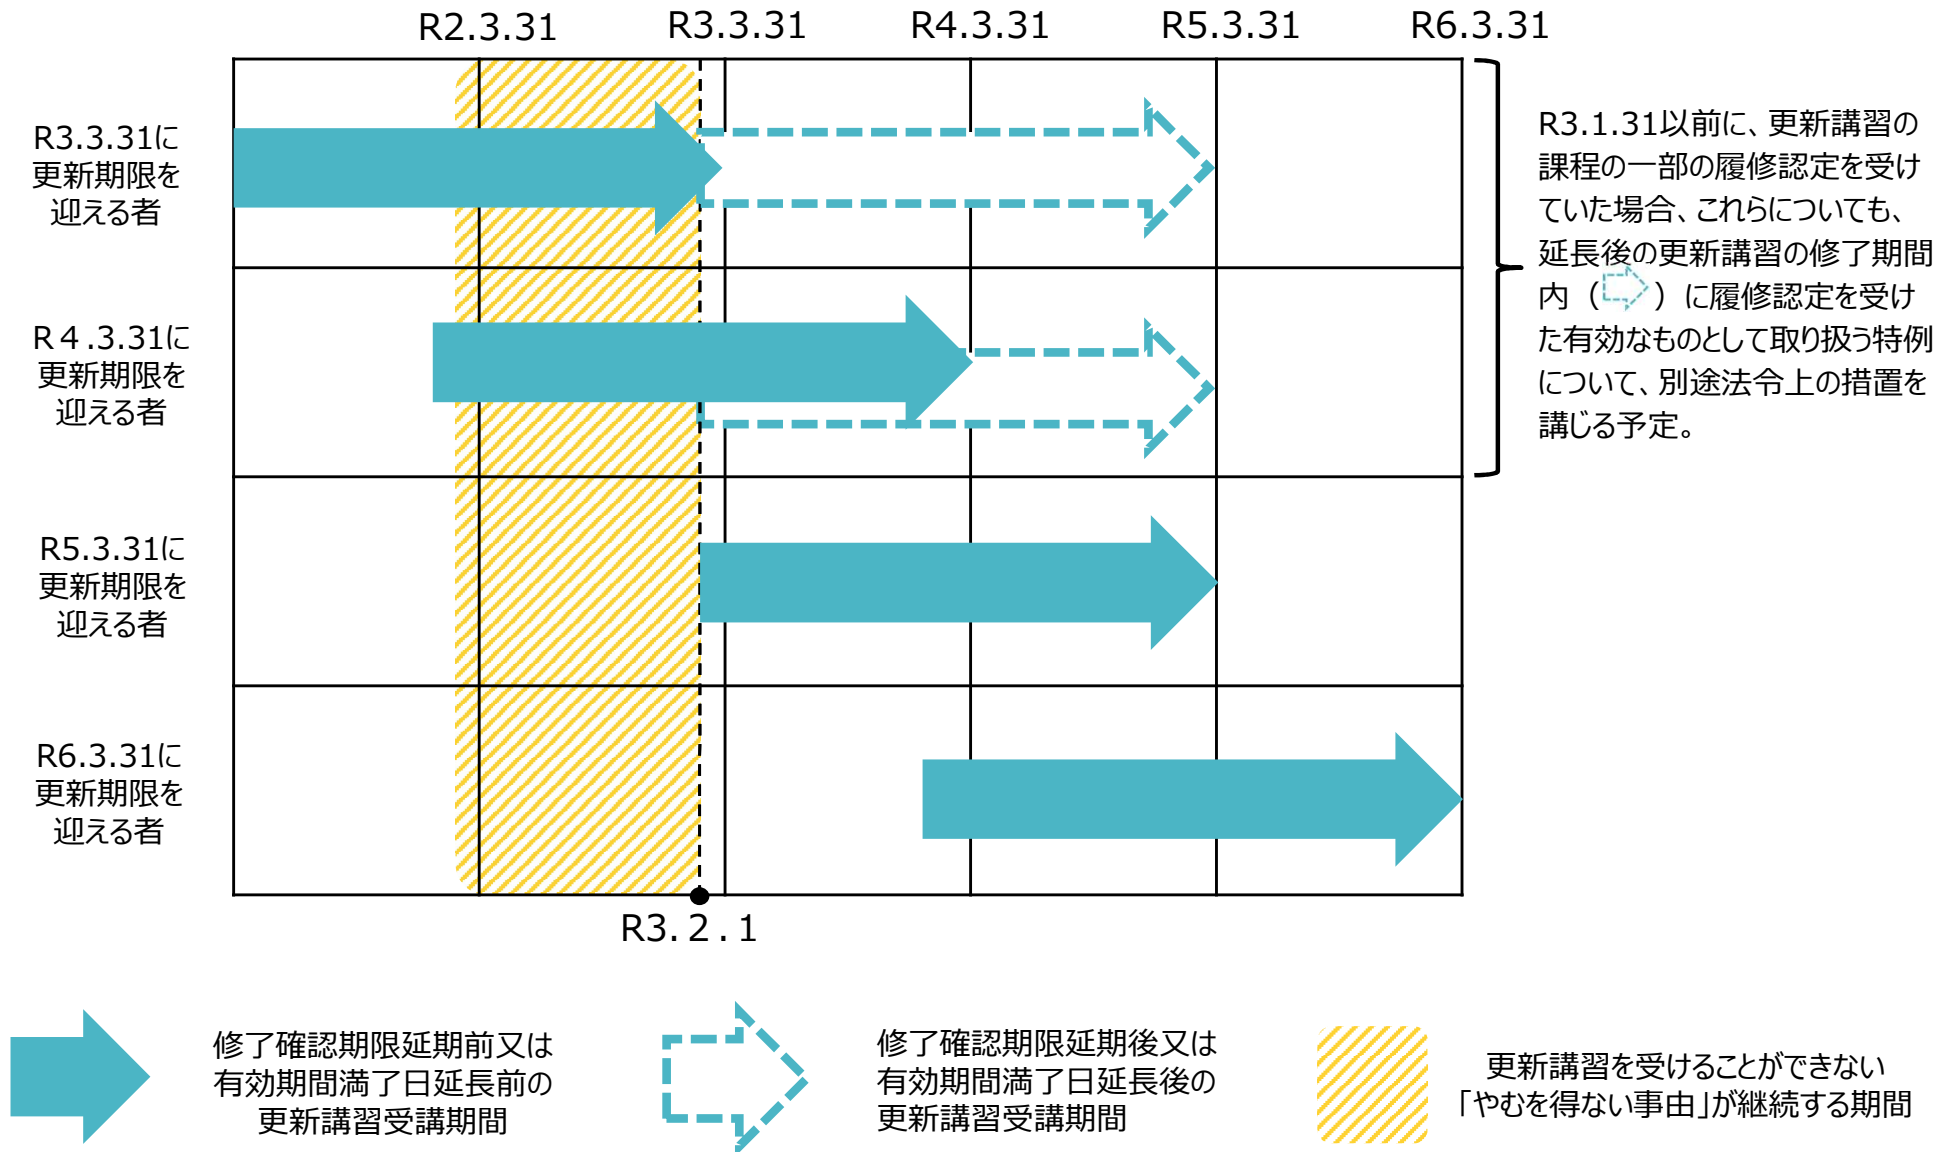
R2.3.31 R3.3.31 R4.3.31 R5.3.31 R6.3.31

R3.3.31に更新期限を迎える者

R4.3.31に更新期限を迎える者

R5.3.31に更新期限を迎える者

R6.3.31に更新期限を迎える者

R3.2.1

R3.1.31以前に、更新講習の課程の一部の履修認定を受けていた場合、これらについても、延長後の更新講習の修了期間内（　）に履修認定を受けた有効なものとして取り扱う特例について、別途法令上の措置を講じる予定。

修了確認期限延期前又は有効期間満了日延長前の更新講習受講期間

修了確認期限延期後又は有効期間満了日延長後の更新講習受講期間

更新講習を受けることができない「やむを得ない事由」が継続する期間